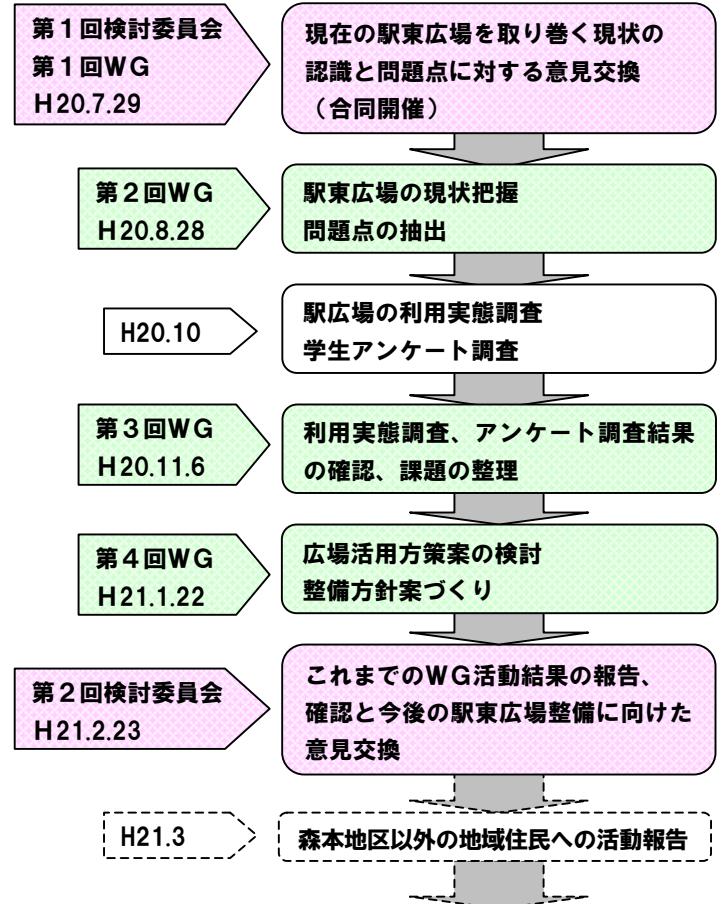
第１回検討委員会
第１回ＷＧ
H20.7.29

現在の駅東広場を取り巻く現状の認識と問題点に対する意見交換
（合同開催）

第２回ＷＧ
H20.8.28

駅東広場の現状把握
問題点の抽出

H20.10

駅広場の利用実態調査
学生アンケート調査

第３回ＷＧ
H20.11.6

利用実態調査、アンケート調査結果の確認、課題の整理

第４回ＷＧ
H21.1.22

広場活用方策案の検討
整備方針案づくり

第２回検討委員会
H21.2.23

これまでのＷＧ活動結果の報告、確認と今後の駅東広場整備に向けた意見交換

H21.3

森本地区以外の地域住民への活動報告